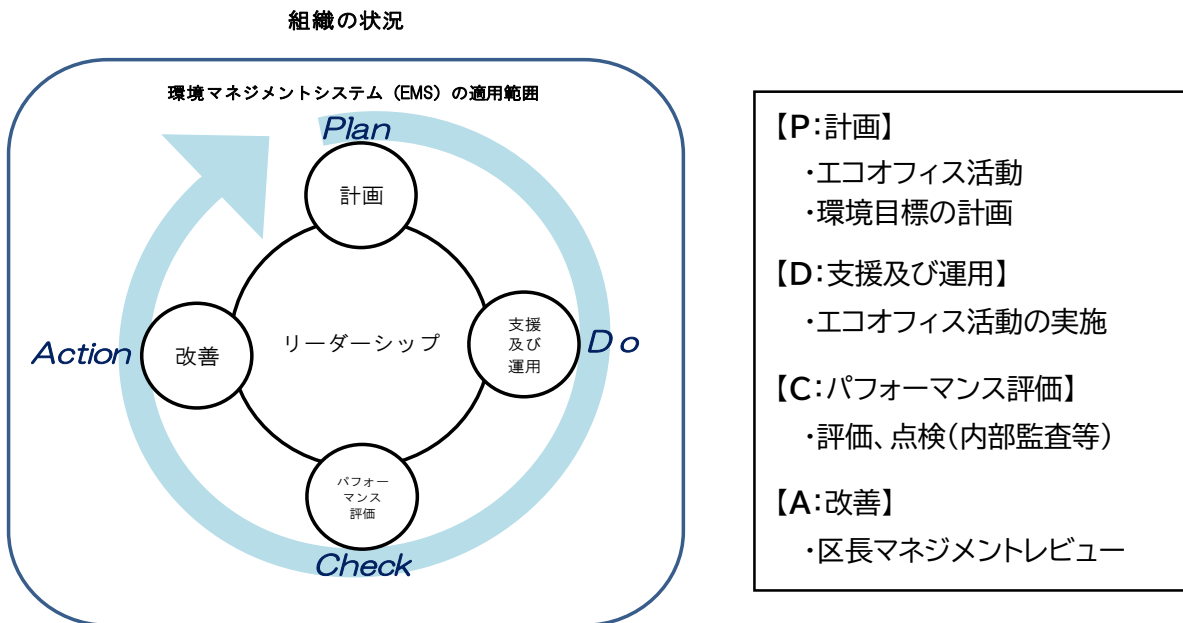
組織の状況

環境マネジメントシステム（EMS）の適用範囲

Plan

計画

Action

改善

リーダーシップ

支援及び運用

Do

パフォーマンス評価

Check

【P:計画】
・エコオフィス活動
・環境目標の計画

【D:支援及び運用】
・エコオフィス活動の実施

【C:パフォーマンス評価】
・評価、点検(内部監査等)

【A:改善】
・区長マネジメントレビュー